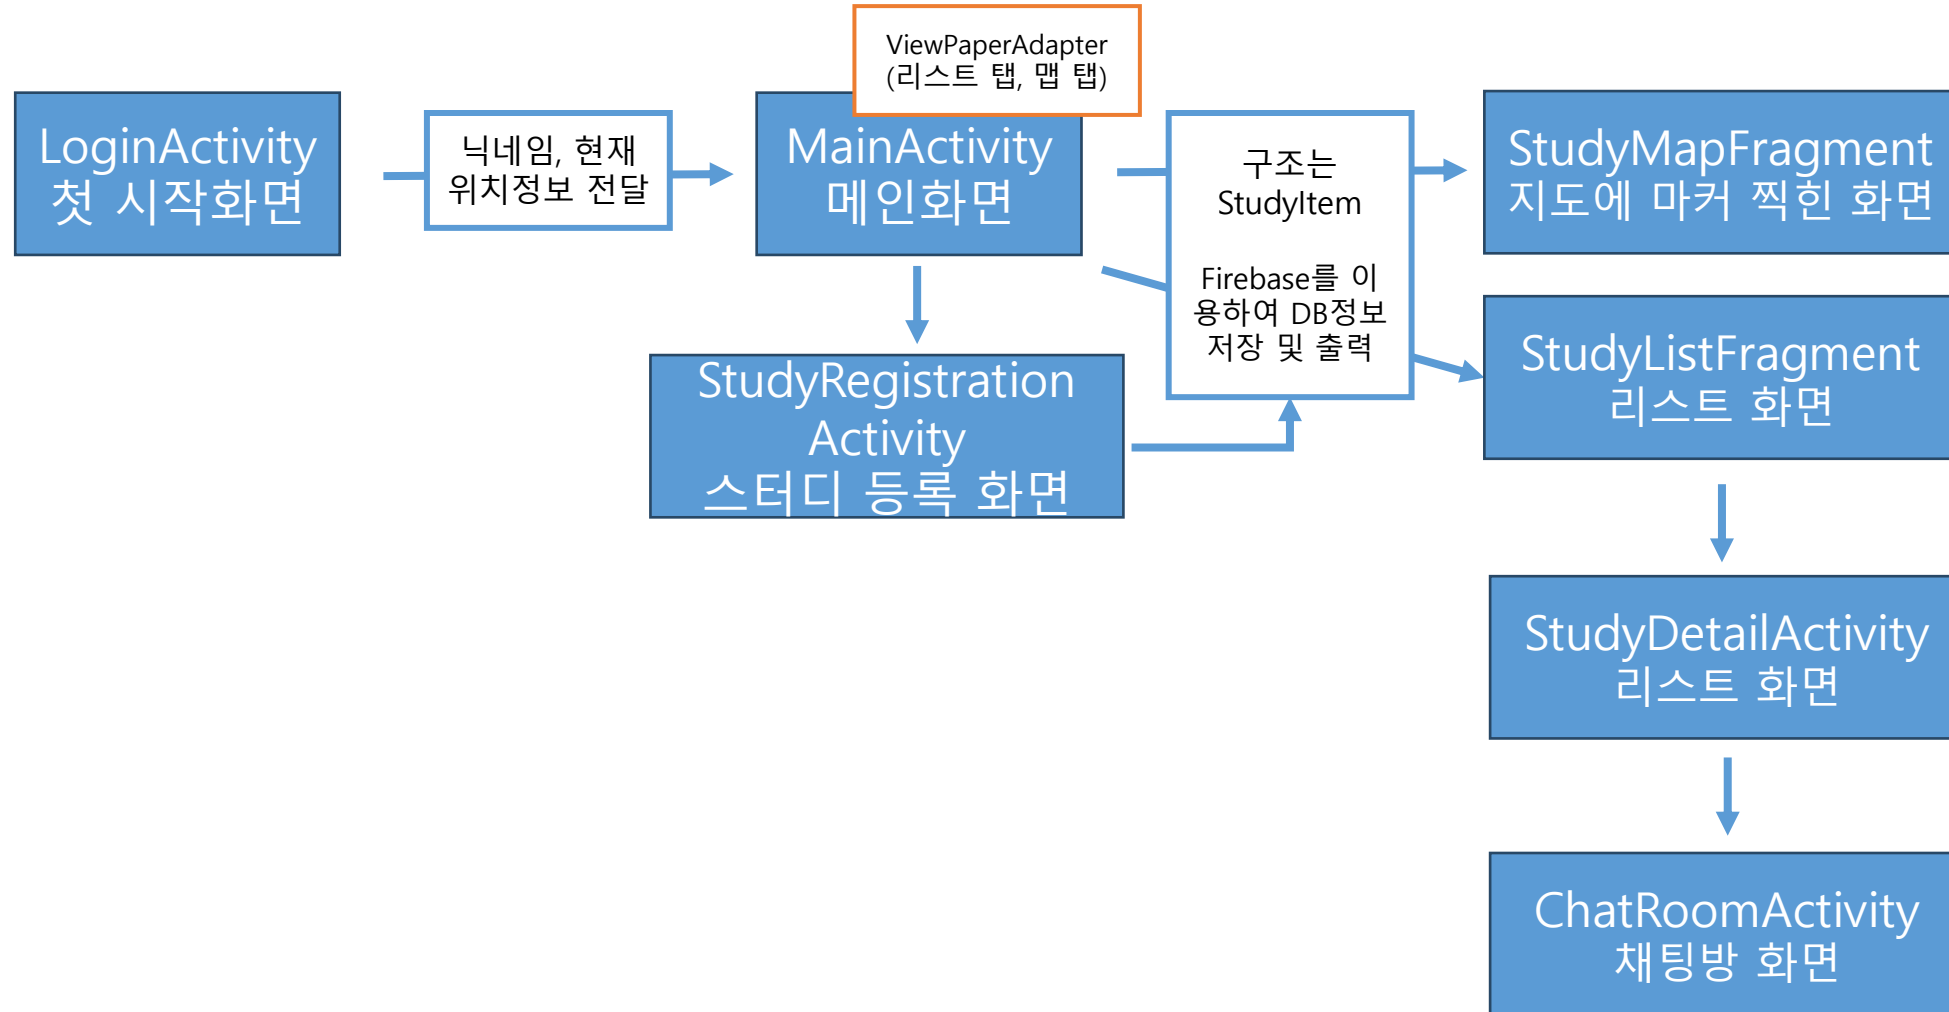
LoginActivity
첫 시작화면

닉네임, 현재 위치정보 전달

ViewPaperAdapter
(리스트 탭, 맵 탭)

MainActivity
메인화면

구조는 StudyItem

Firebase를 이용하여 DB정보 저장 및 출력

StudyMapFragment
지도에 마커 찍힌 화면

StudyListFragment
리스트 화면

StudyRegistration Activity
스터디 등록 화면

StudyDetailActivity
리스트 화면

ChatRoomActivity
채팅방 화면